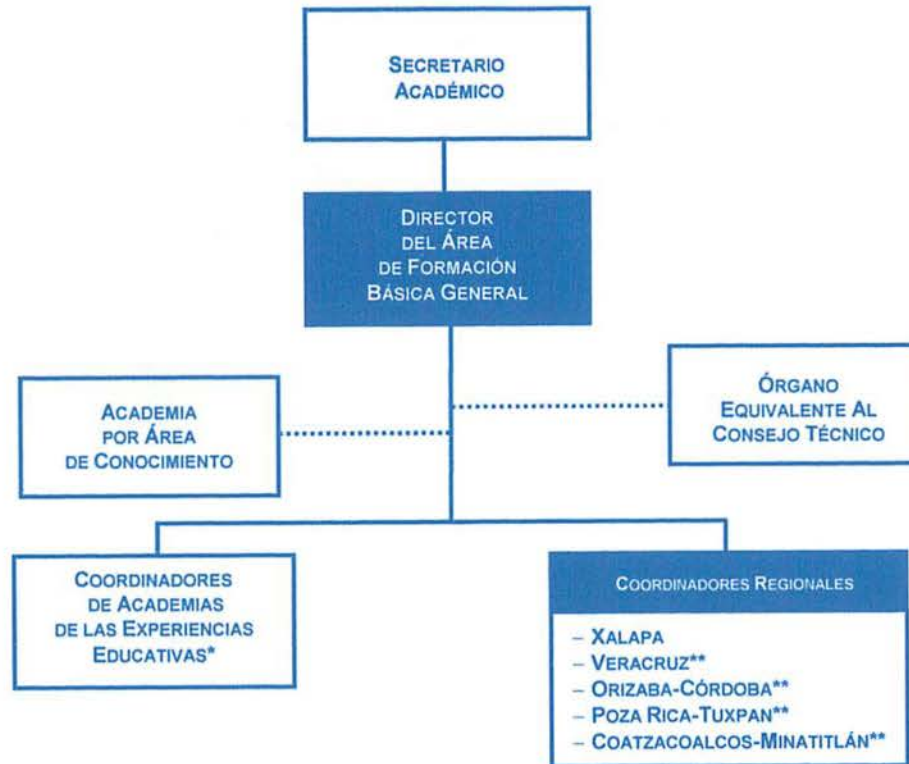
Secretario Académico

Director del Área de Formación Básica General

Academia por Área de Conocimiento

Órgano Equivalente Al Consejo Técnico

Coordinadores de Academias de las Experiencias Educativas*

Coordinadores Regionales

– Xalapa
– Veracruz**
– Orizaba-Córdoba**
– Poza Rica-Tuxpan**
– Coatzacoalcos-Minatitlán**